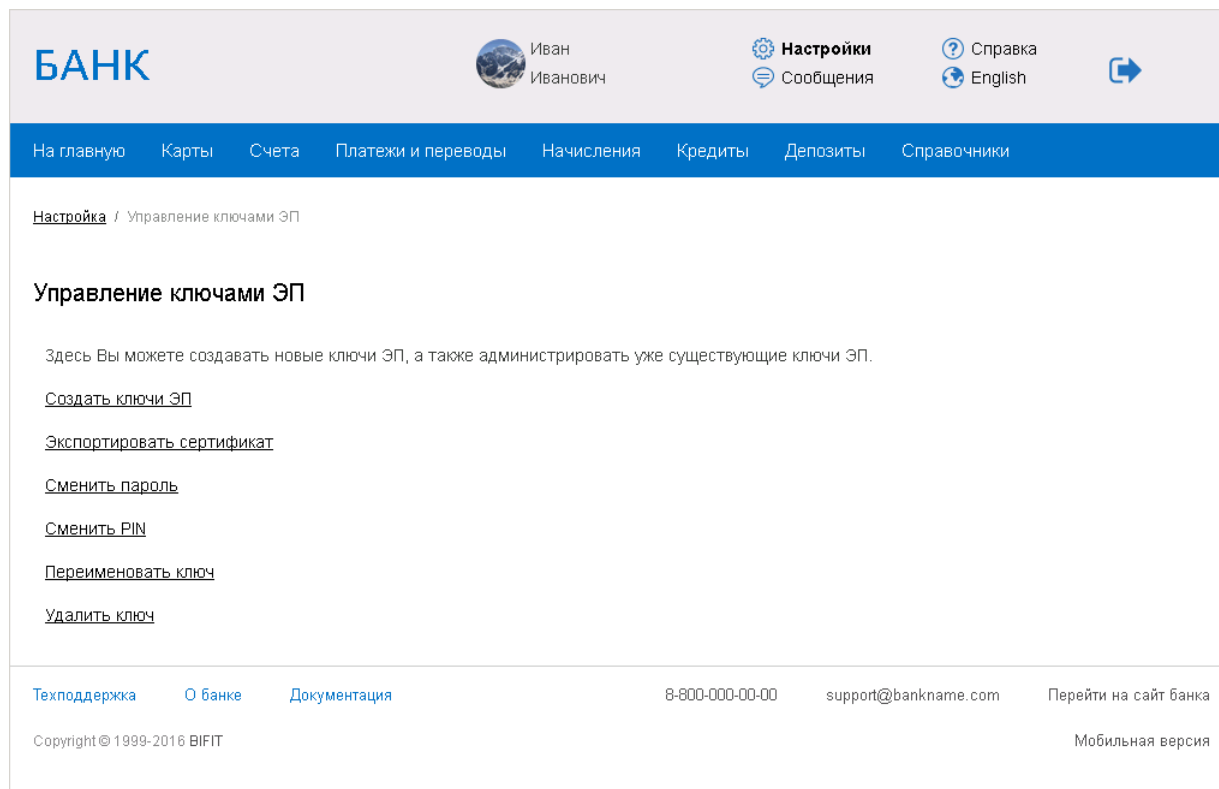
БАНК

Иван
Иванович

Настройки
Сообщения

Справка
English

На главную Карты Счета Платежи и переводы Начисления Кредиты Депозиты Справочники

Настройка / Управление ключами ЭП

Управление ключами ЭП

Здесь Вы можете создавать новые ключи ЭП, а также администрировать уже существующие ключи ЭП.

Создать ключи ЭП

Экспортировать сертификат

Сменить пароль

Сменить PIN

Переименовать ключ

Удалить ключ

Техподдержка О банке Документация 8-800-000-00-00 support@bankname.com Перейти на сайт банка

Copyright © 1999-2016 BIFIT

Мобильная версия